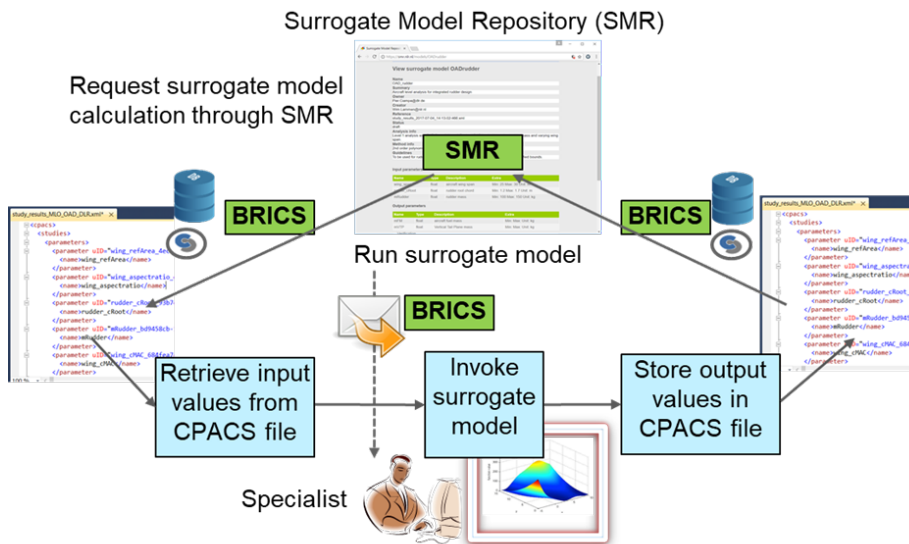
Surrogate Model Repository (SMR)

Request surrogate model calculation through SMR

View surrogate model OADrudder

SMR

BRICS

BRICS

study_results_MLO_OAD_DLR.xml*

<cpacs>
<studies>
<parameters>
<parameter uID="wing_refArea_4e
<name>wing_refArea</name>
</parameter>
<parameter uID="wing_aspectratio_
<name>wing_aspectratio</name>
</parameter>
<parameter uID="rudder_cRoot_73b7
<name>rudder_cRoot</name>
</parameter>
<parameter uID="mRudder_bd9458cb-
<name>mRudder</name>
</parameter>
<parameter uID="wing_cMAC_684fea7
<name>wing_cMAC</name>
</parameter>

study_results_MLO_OAD_DLR.xml*

<cpacs>
<studies>
<parameters>
<parameter uID="wing_refArea_
<name>wing_refArea</name>
</parameter>
<parameter uID="wing_aspect
<name>wing_aspectratio</name>
</parameter>
<parameter uID="rudder_cRoot_
<name>rudder_cRoot</name>
</parameter>
<parameter uID="mRudder_bd945
<name>mRudder</name>
</parameter>
<parameter uID="wing_cMAC_684
<name>wing_cMAC</name>
</parameter>

Run surrogate model

BRICS

Retrieve input values from CPACS file

Invoke surrogate model

Store output values in CPACS file

Specialist